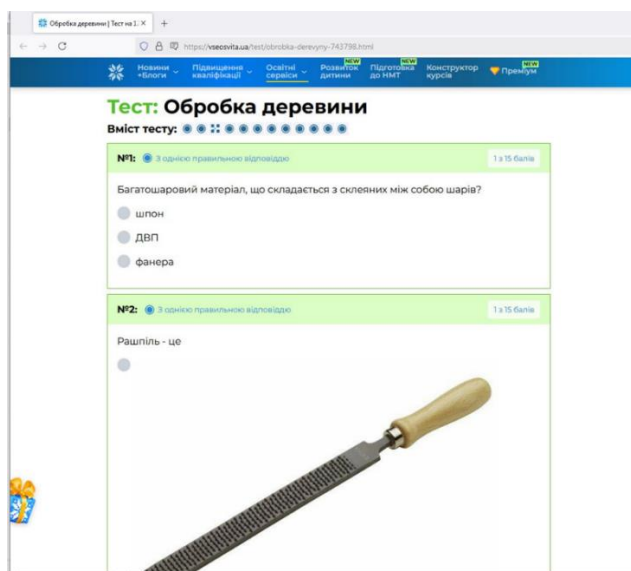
Обробка деревини | Тест на 1: ×  +

https://vseosvita.ua/test/obrobka-derevyny-743798.html

Новини +Блоги | Підвищення кваліфікації | Освітні сервіси | NEW Розвиток дитини | NEW Підготовка до НМТ | Конструктор курсів | NEW Преміум

Тест: Обробка деревини

Вміст тесту:

№1: З однією правильною відповіддю

1 з 15 балів

Багатошаровий матеріал, що складається з склеяних між собою шарів?

шпон

ДВП

фанера

№2: З однією правильною відповіддю

1 з 15 балів

Рашпіль - це